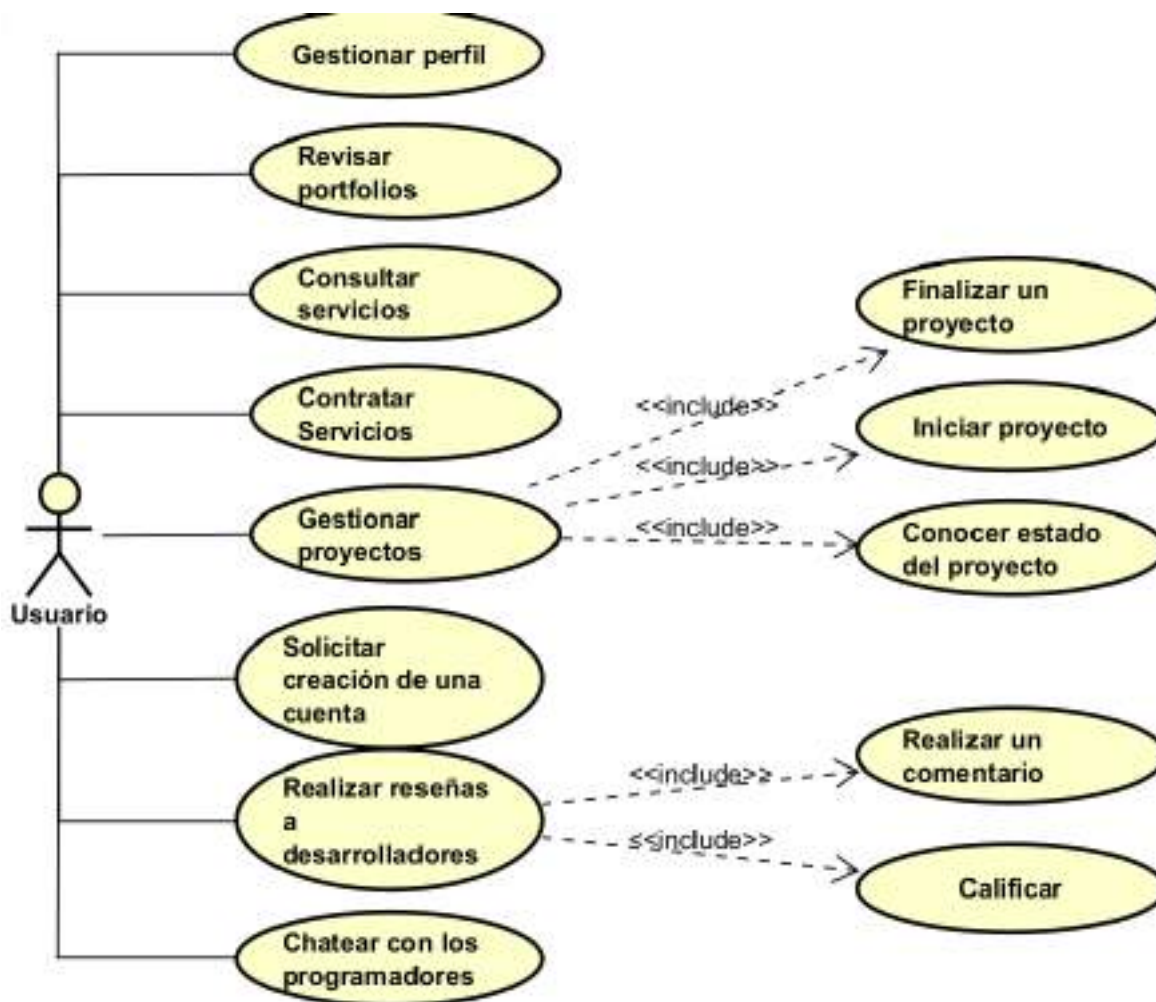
Gestionar perfil

Revisar portfolios

Consultar servicios

Contratar Servicios

Gestionar proyectos

Solicitar creación de una cuenta

Realizar reseñas a desarrolladores

Chatear con los programadores

Usuario

<<include>>

<<include>>

<<include>>

Finalizar un proyecto

Iniciar proyecto

Conocer estado del proyecto

<<include>>

<<include>>

Realizar un comentario

Calificar